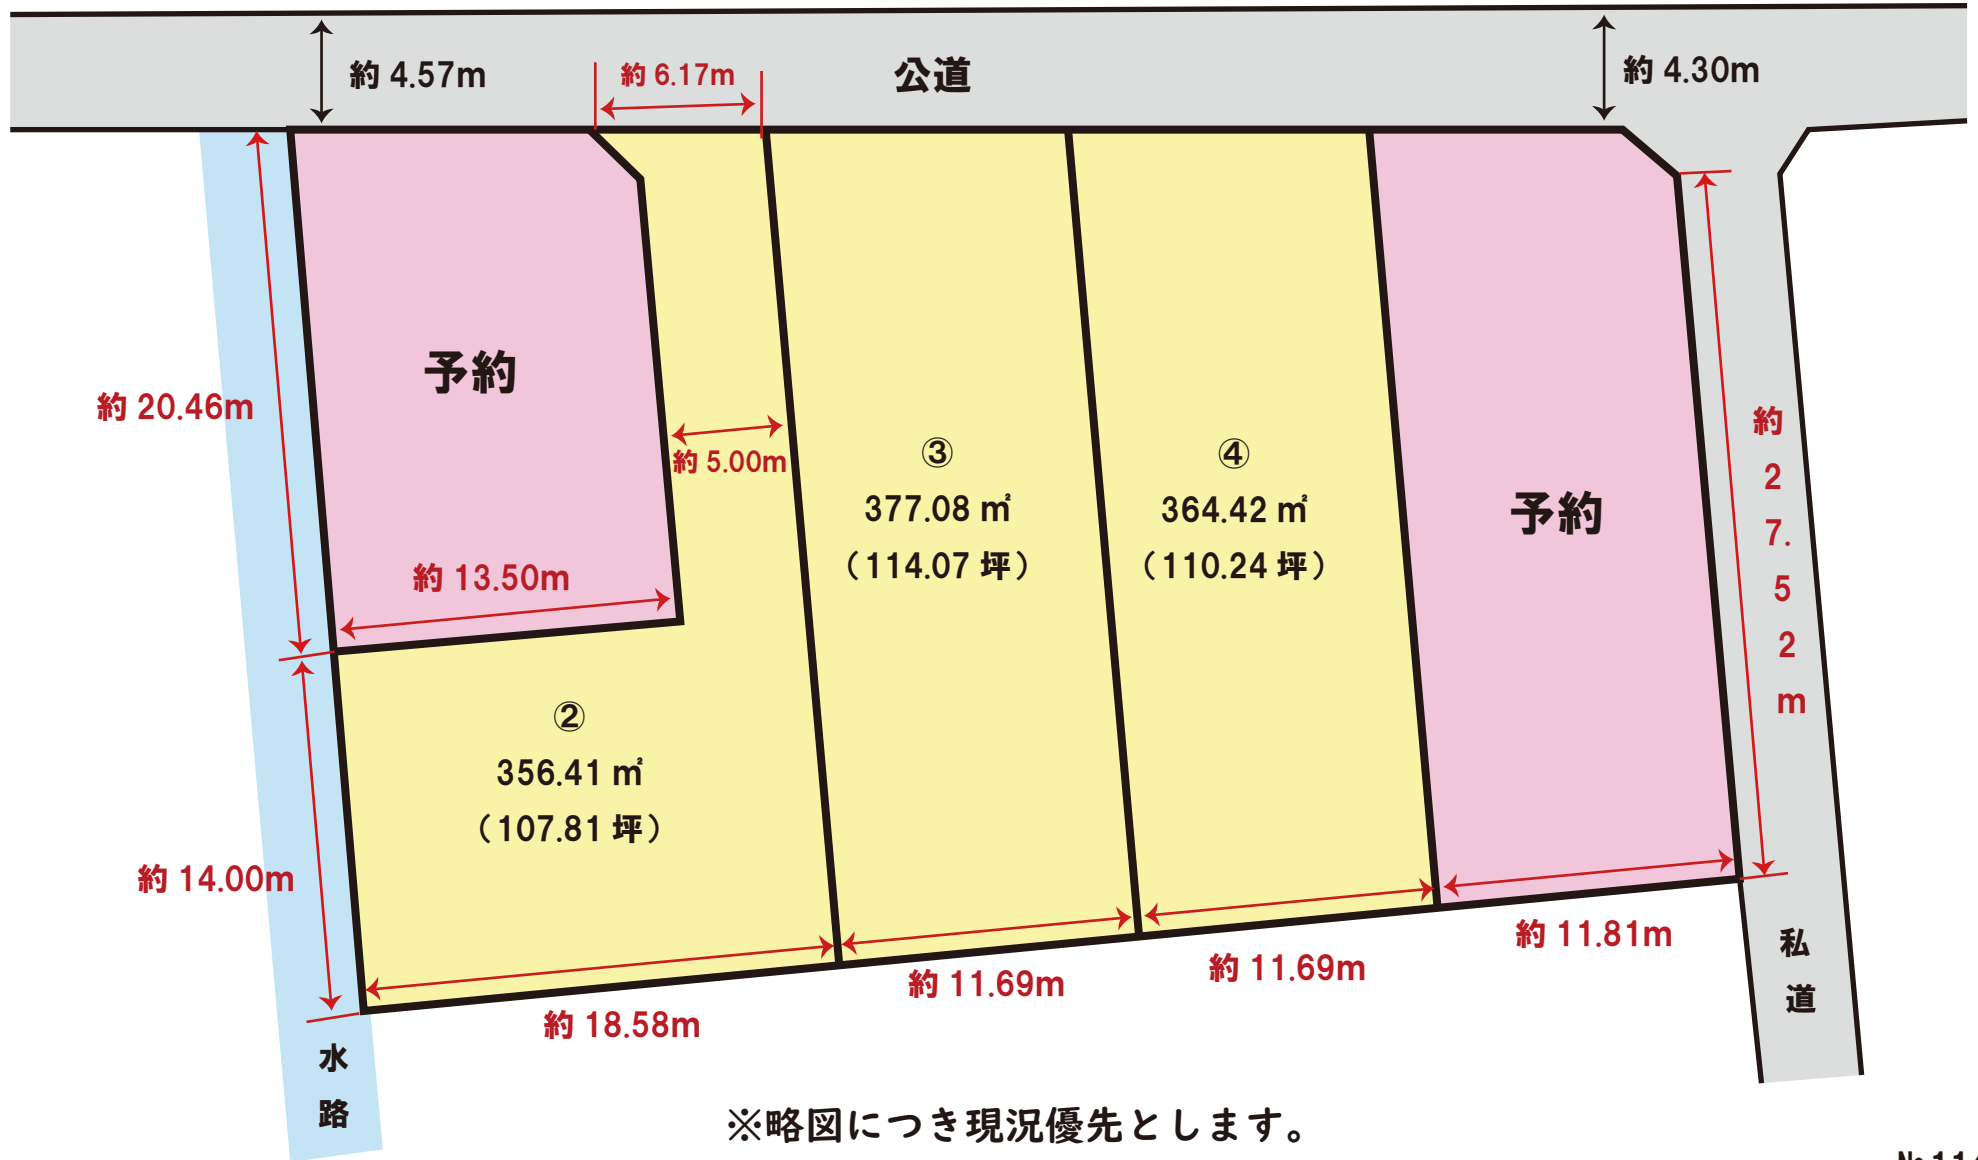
約 4.57m
約 6.17m
公道
約 4.30m

約 20.46m

予約

約 5.00m

③
377.08 ㎡
（114.07 坪）

④
364.42 ㎡
（110.24 坪）

予約

約27.52m

約 13.50m

②
356.41 ㎡
（107.81 坪）

約 14.00m

約 18.58m
約 11.69m
約 11.69m
約 11.81m

私道

水路

※略図につき現況優先とします。

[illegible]